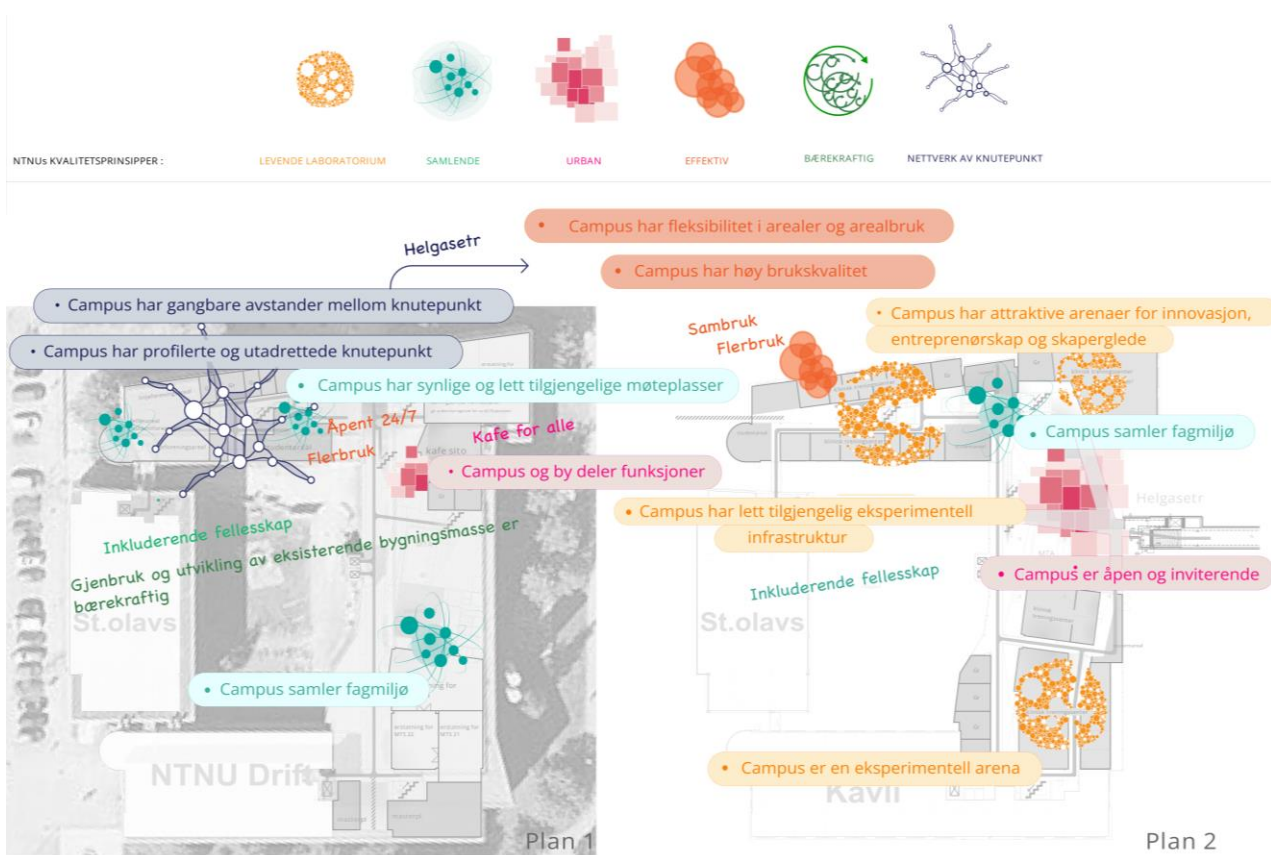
NTNUs KVALITETSPRINSIPPER :

LEVENDE LABORATORIUM

SAMLENDE

URBAN

EFFEKTIV

BÆREKRAFTIG

NETTVERK AV KNUTEPUNKT

• Campus har fleksibilitet i arealer og arealbruk

Helgasetr

• Campus har høy brukskvalitet

• Campus har gangbare avstander mellom knutepunkt

• Campus har attraktive arenaer for innovasjon, entreprenørskap og skaperglede

Sambruk
Flerbruk

• Campus har profilerte og utadrettede knutepunkt

• Campus har synlige og lett tilgjengelige møteplasser

Åpent 24/7

Kafe for alle

Flerbruk

• Campus samler fagmiljø

• Campus og by deler funksjoner

• Campus har lett tilgjengelig eksperimentell infrastruktur

Helgasetr

Inkluderende fellesskap

Gjenbruk og utvikling av eksisterende bygningsmasse er bærekraftig

Inkluderende fellesskap

• Campus er åpen og inviterende

St.olavs

St.olavs

• Campus samler fagmiljø

NTNU Drift

• Campus er en eksperimentell arena

Kavli

Plan 1

Plan 2